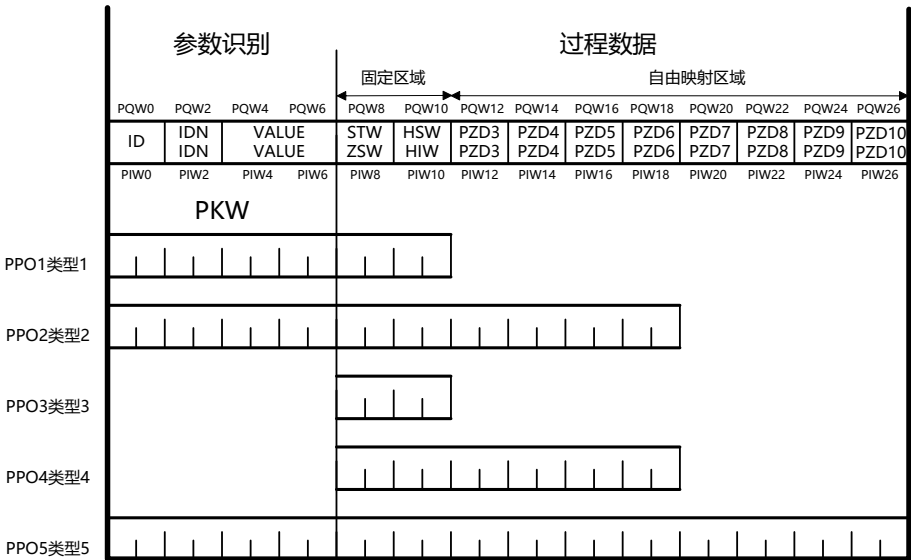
参数识别

过程数据

固定区域

自由映射区域

| PQW0 | PQW2 | PQW4 | PQW6 | PQW8 | PQW10 | PQW12 | PQW14 | PQW16 | PQW18 | PQW20 | PQW22 | PQW24 | PQW26 |
|---|---|---|---|---|---|---|---|---|---|---|---|---|---|
| ID | IDN IDN | VALUE VALUE | | STW ZSW | HSW HIW | PZD3 PZD3 | PZD4 PZD4 | PZD5 PZD5 | PZD6 PZD6 | PZD7 PZD7 | PZD8 PZD8 | PZD9 PZD9 | PZD10 PZD10 |
| PIW0 | PIW2 | PIW4 | PIW6 | PIW8 | PIW10 | PIW12 | PIW14 | PIW16 | PIW18 | PIW20 | PIW22 | PIW24 | PIW26 |

PKW

PPO1类型1

PPO2类型2

PPO3类型3

PPO4类型4

PPO5类型5